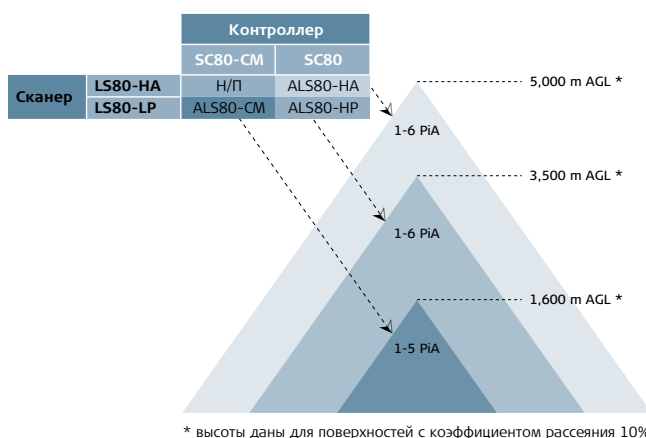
| | | Контроллер | |
|---|---|---|---|
| | | SC80-CM | SC80 |
| Сканер | LS80-HA | Н/П | ALS80-HA |
| | LS80-LP | ALS80-CM | ALS80-HP |

5,000 m AGL *

1-6 PiA

3,500 m AGL *

1-6 PiA

1,600 m AGL *

1-5 PiA

* высоты даны для поверхностей с коэффициентом рассеяния 10%